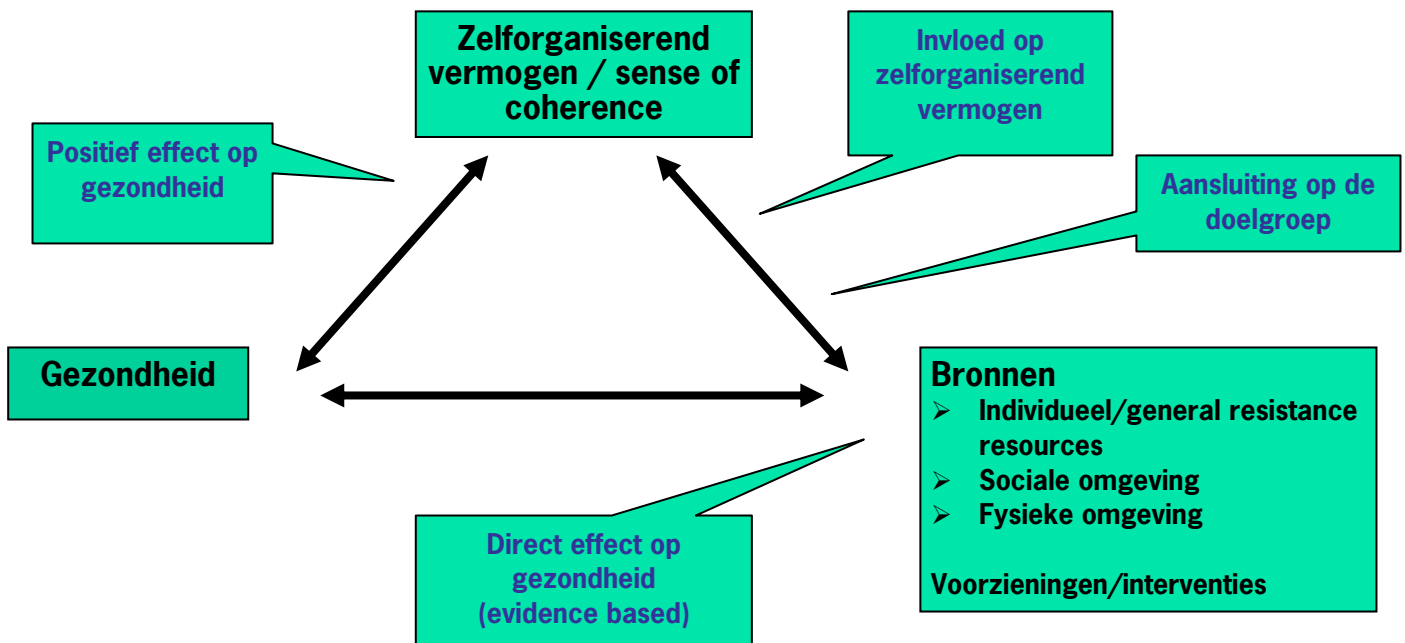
Zelforganiserend vermogen / sense of coherence

Invloed op zelforganiserend vermogen

Positief effect op gezondheid

Aansluiting op de doelgroep

Gezondheid

Bronnen
- Individueel/general resistance resources
- Sociale omgeving
- Fysieke omgeving

Voorzieningen/interventies

Direct effect op gezondheid (evidence based)